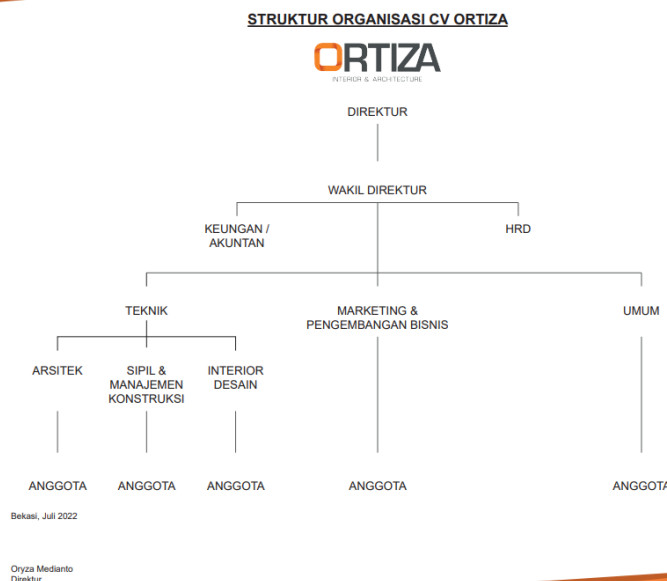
STRUKTUR ORGANISASI CV ORTIZA

ORTIZA
INTERIOR & ARCHITECTURE

DIREKTUR

WAKIL DIREKTUR

KEUNGAN / AKUNTAN

HRD

TEKNIK

MARKETING & PENGEMBANGAN BISNIS

UMUM

ARSITEK

SIPIL & MANAJEMEN KONSTRUKSI

INTERIOR DESAIN

ANGGOTA

ANGGOTA

ANGGOTA

ANGGOTA

ANGGOTA

Bekasi, Juli 2022

Oryza Medianto
Direktur